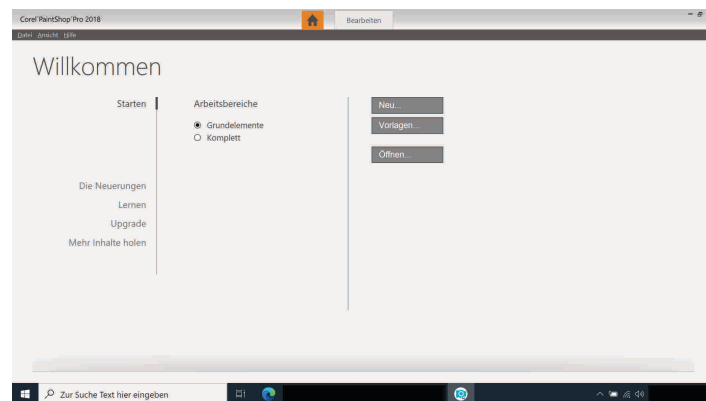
Corel PaintShop Pro 2018

Bearbeiten

Datei Ansicht Hilfe

Willkommen

Starten

Arbeitsbereiche

Grundelemente
Komplett

Neu...
Vorlagen...
Öffnen...

Die Neuerungen
Lernen
Upgrade
Mehr Inhalte holen

Zur Suche Text hier eingeben